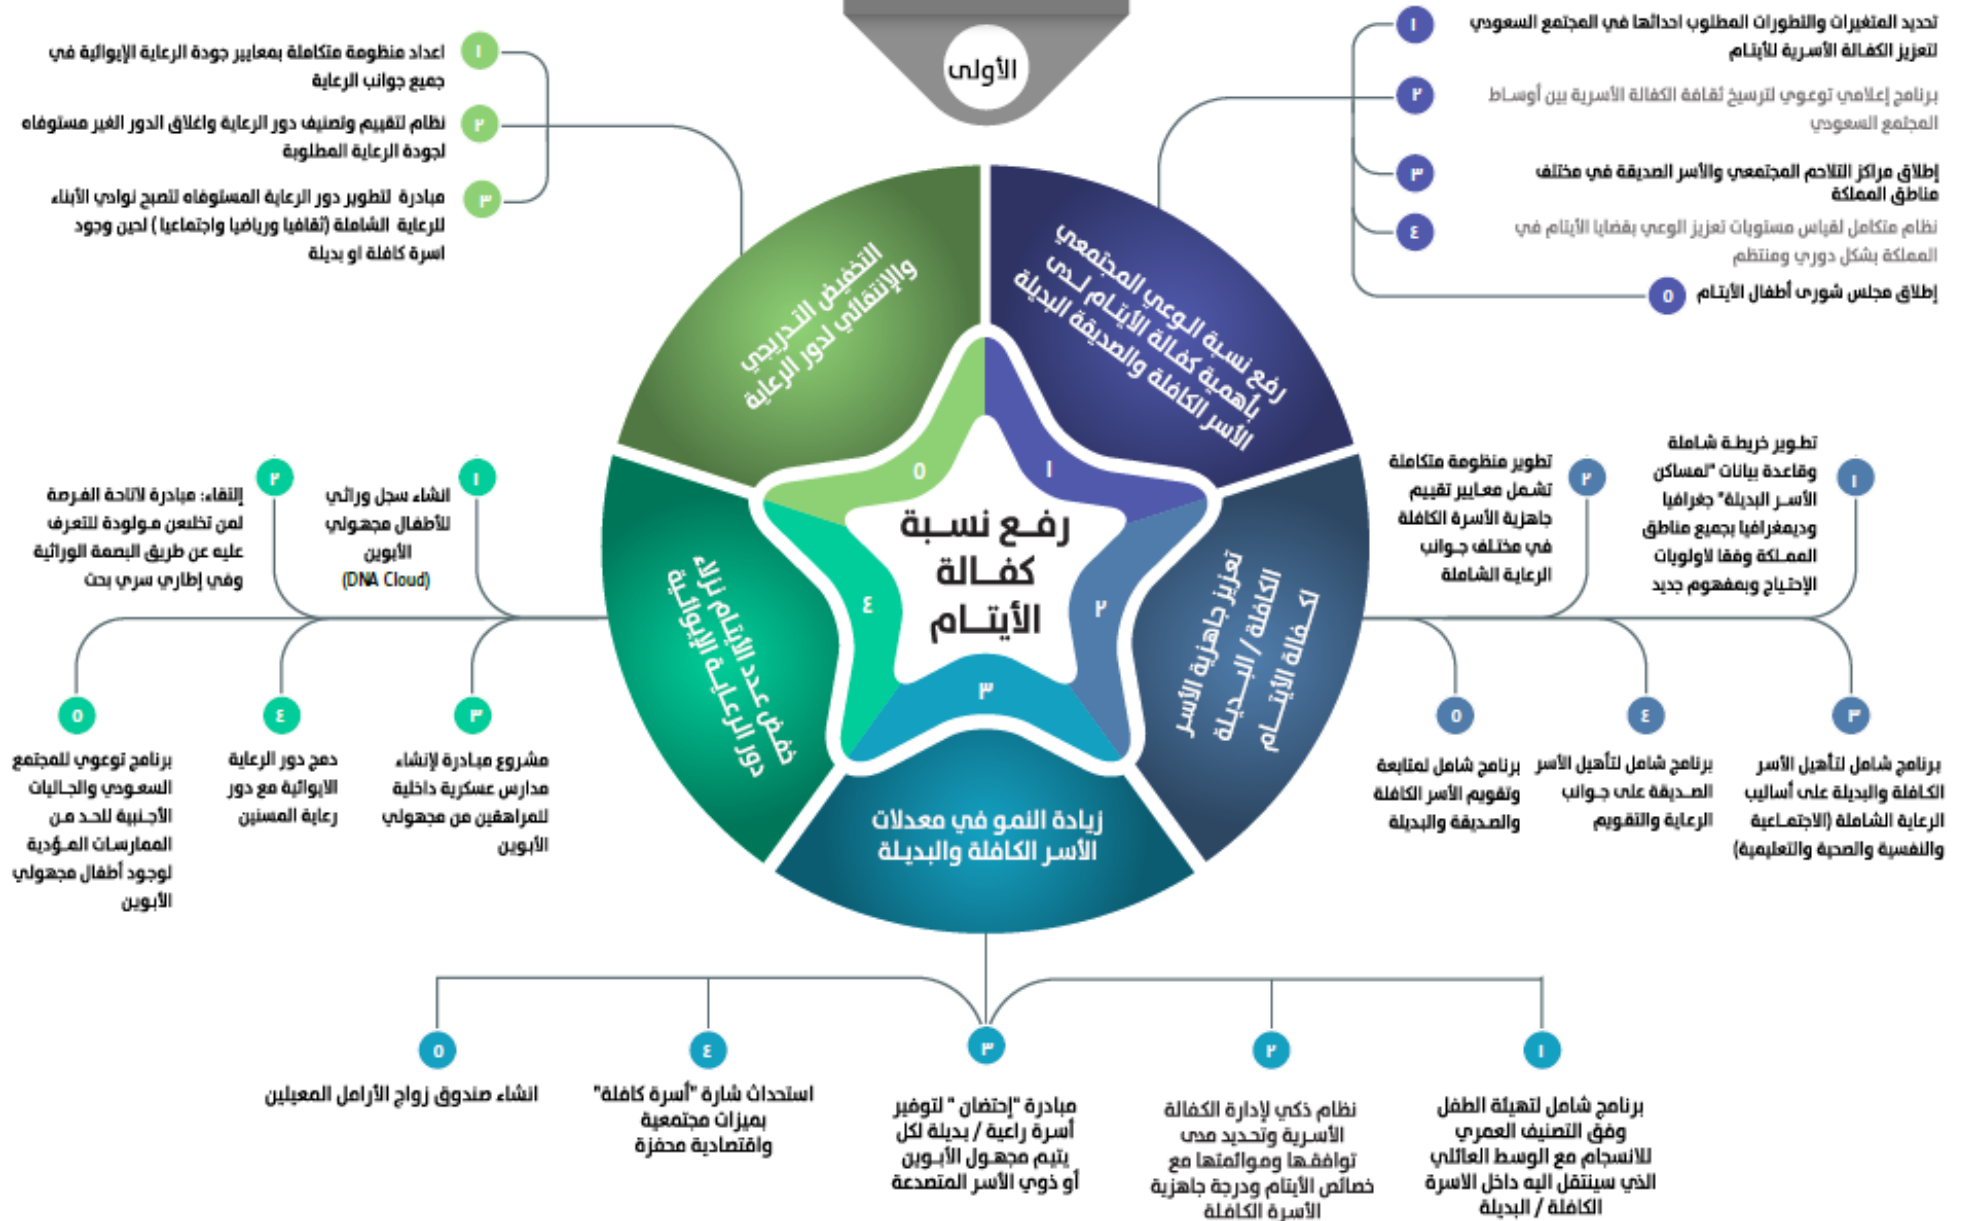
الأولى

رفـع نسـبة كفـالة الأيتـام

١ ٢ ٣ ٤ ٥

رفع نسبة الوعي المجتمعي بأهمية كفالة الأيتام لـدى الأسر الكافلة والصديقة البديلة

١ تحديد المتغيرات والتطورات المطلوب احداثها في المجتمع السعودي لتعزيز الكفالة الأسرية للأيتام
٢ برنامج إعلامي توعوي لترسيخ ثقافة الكفالة الأسرية بين أوساط المجتمع السعودي
٣ إطلاق مراكز التلاحم المجتمعي والأسر الصديقة في مختلف مناطق المملكة
٤ نظام متكامل لقياس مستويات تعزيز الوعي بقضايا الأيتام في المملكة بشكل دوري ومنتظم
٥ إطلاق مجلس شورى أطفال الأيتام

تعزيز جاهزية الأسر الكافلة / البـديلة لكـفالة الأيتـام

١ تطوير خريطة شاملة وقاعدة بيانات "لمساكن الأسـر البديلة" جغرافيا وديمغرافيا بجميع مناطق المملـكة وفقا لاولويات الإحتياج وبمفهوم جديد
٢ تطوير منظومة متكاملة تشمل معايير تقييم جاهزية الأسرة الكافلة في مختلف جـوانب الرعاية الشاملة
٣ برنامج شامل لتأهيل الأسر الكافلة والبديلة على أساليب الرعاية الشاملة (الاجتمـاعية والنفسية والصحية والتعليمية)
٤ برنامج شامل لتأهيل الأسر الصـديقة على جـوانب الرعاية والتقويم
٥ برنامج شامل لمتابعة وتقويم الأسر الكافلة والصديقة والبديلة

زيادة النمو في معدلات الأسر الكافلة والبديلة

١ برنامج شامل لتهيئة الطفل وفق التصنيف العمري للانسجام مع الوسط العائلي الذي سينتقل اليه داخل الاسرة الكافلة / البديلة
٢ نظام ذكي لإدارة الكفالة الأسـرية وتحديد مدى توافقـها ومواءمتها مع خصائص الأيتام ودرجة جاهزية الأسرة الكافلة
٣ مبادرة "إحتضان " لتوفير أسرة راعية / بديلة لكل يتيم مجهـول الأبـوين أو ذوي الأسر المتصدعة
٤ استحداث شارة "أسرة كافلة" بميزات مجتمعية واقتصادية محفزة
٥ انشاء صندوق زواج الأرامل المعيلين

خفض عـدد الأيتام نزلاء دور الرعايـة الإيوائيـة

١ انشاء سجل وراثي للأطفال مجهولي الأبوين (DNA Cloud)
٢ إلتقاء: مبادرة لاتاحة الفرصة لمن تخلعن مـولودة للتعرف عليه عن طريق البصمة الوراثية وفي إطاري سري بحت
٣ مشروع مبـادرة لإنشاء مدارس عسكرية داخلية للمراهقين من مجهولي الأبوين
٤ دمج دور الرعاية الايوائية مع دور رعاية المسنين
٥ برنامج توعوي للمجتمع السعـودي والجـاليات الأجـنبية للحـد مـن الممارسات المـؤدية لوجود أطفال مجهولي الأبوين

التخفيض التدريجي والإنتقائي لدور الرعاية

١ اعداد منظومة متكاملة بمعايير جودة الرعاية الإيوائية في جميع جوانب الرعاية
٢ نظام لتقييم وتصنيف دور الرعاية واغلاق الدور الغير مستوفاه لجودة الرعاية المطلوبة
٣ مبادرة لتطوير دور الرعاية المستوفاه لتصبح نوادي الأبناء للرعاية الشاملة (ثقافيا ورياضيا واجتماعيا ) لحين وجود اسرة كافلة او بديلة